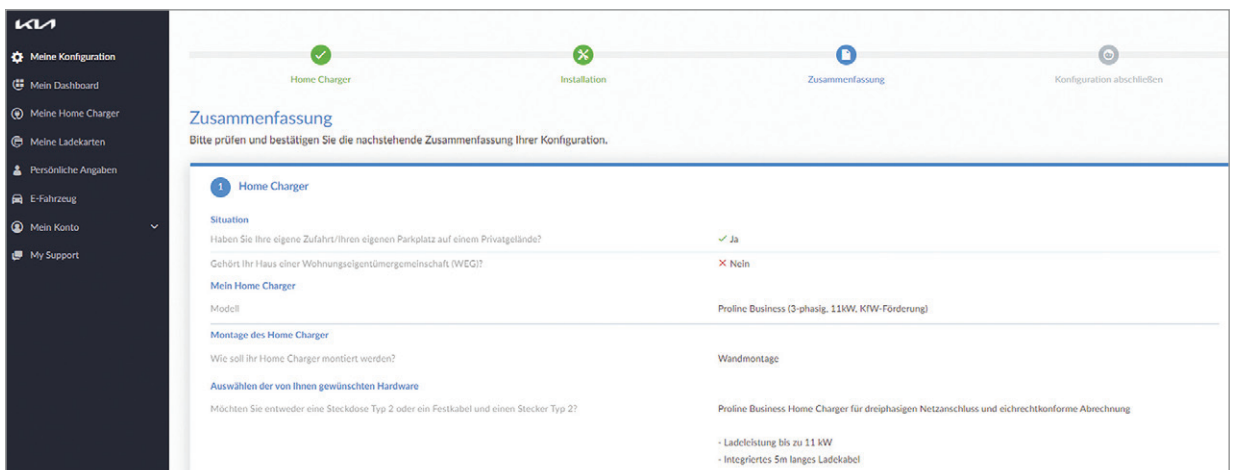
KIA

Meine Konfiguration
Mein Dashboard
Meine Home Charger
Meine Ladekarten
Persönliche Angaben
E-Fahrzeug
Mein Konto
My Support

Home Charger
Installation
Zusammenfassung
Konfiguration abschließen

Zusammenfassung
Bitte prüfen und bestätigen Sie die nachstehende Zusammenfassung Ihrer Konfiguration.

1 Home Charger

Situation
Haben Sie Ihre eigene Zufahrt/Ihren eigenen Parkplatz auf einem Privatgelände? ✓ Ja
Gehört Ihr Haus einer Wohnungseigentümergemeinschaft (WEG)? ✕ Nein

Mein Home Charger
Modell Proline Business (3-phasig, 11kW, KfW-Förderung)

Montage des Home Charger
Wie soll ihr Home Charger montiert werden? Wandmontage

Auswählen der von Ihnen gewünschten Hardware
Möchten Sie entweder eine Steckdose Typ 2 oder ein Festkabel und einen Stecker Typ 2? Proline Business Home Charger für dreiphasigen Netzanschluss und eichrechtkonforme Abrechnung

- Ladeleistung bis zu 11 kW
- Integriertes 5m langes Ladekabel